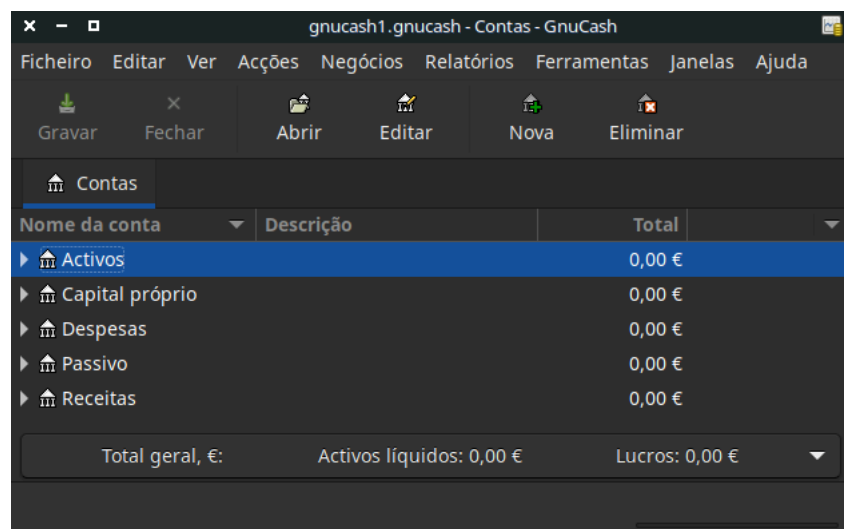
gnucash1.gnucash - Contas - GnuCash

Ficheiro Editar Ver Acções Negócios Relatórios Ferramentas Janelas Ajuda

Gravar Fechar Abrir Editar Nova Eliminar

Contas

| Nome da conta | Descrição | Total |
|---|---|---|
| Activos | | 0,00 € |
| Capital próprio | | 0,00 € |
| Despesas | | 0,00 € |
| Passivo | | 0,00 € |
| Receitas | | 0,00 € |

Total geral, €: Activos líquidos: 0,00 € Lucros: 0,00 €